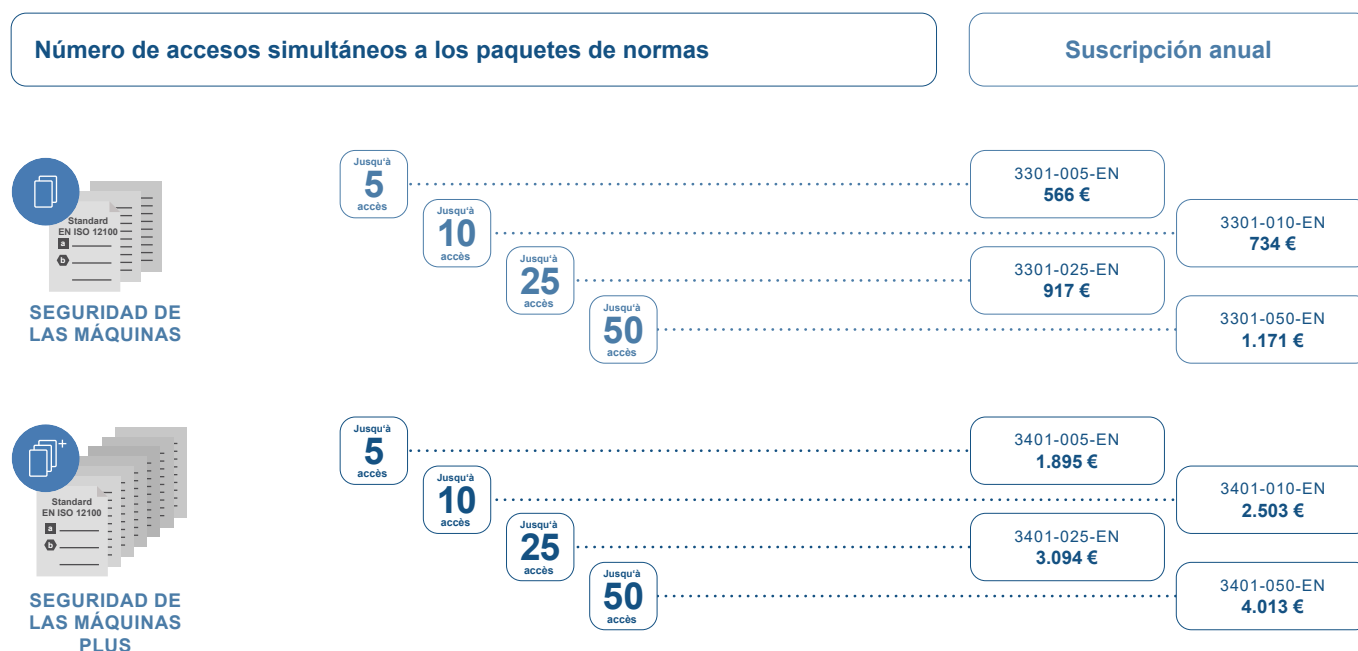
Número de accesos simultáneos a los paquetes de normas

Suscripción anual

Standard
EN ISO 12100
a
b

SEGURIDAD DE LAS MÁQUINAS

Jusqu'à 5 accès
3301-005-EN
566 €

Jusqu'à 10 accès
3301-010-EN
734 €

Jusqu'à 25 accès
3301-025-EN
917 €

Jusqu'à 50 accès
3301-050-EN
1.171 €

Standard
EN ISO 12100
a
b

SEGURIDAD DE LAS MÁQUINAS PLUS

Jusqu'à 5 accès
3401-005-EN
1.895 €

Jusqu'à 10 accès
3401-010-EN
2.503 €

Jusqu'à 25 accès
3401-025-EN
3.094 €

Jusqu'à 50 accès
3401-050-EN
4.013 €